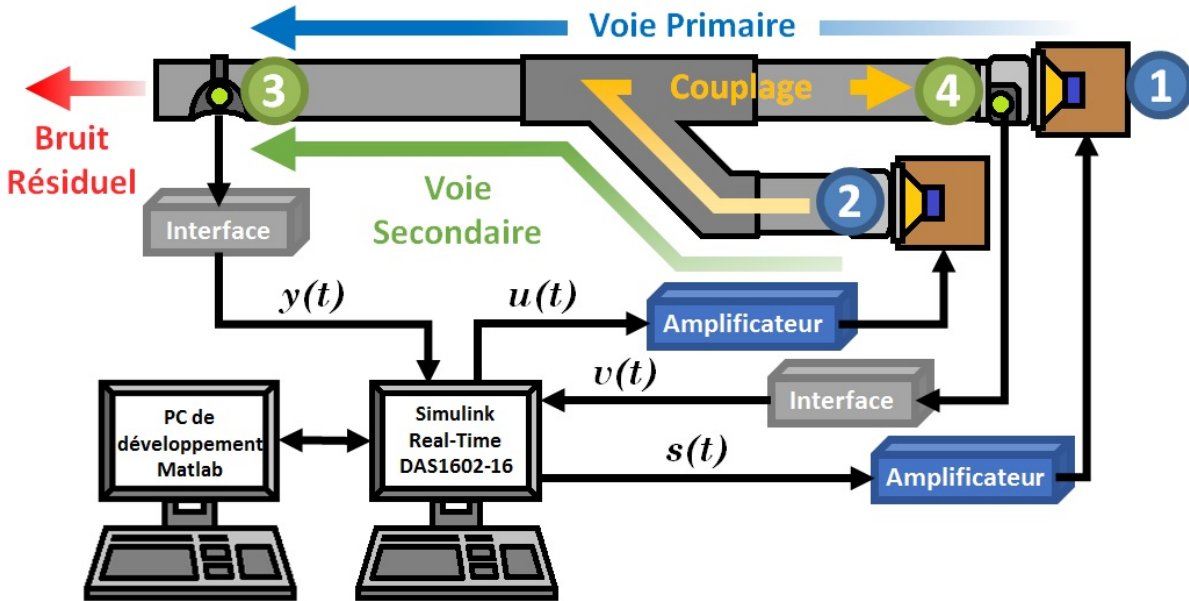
Voie Primaire

Bruit Résiduel

3

Couplage

4

1

Voie Secondaire

2

Interface

$y(t)$

$u(t)$

Amplificateur

$v(t)$

Interface

PC de développement Matlab

Simulink Real-Time DAS1602-16

$s(t)$

Amplificateur